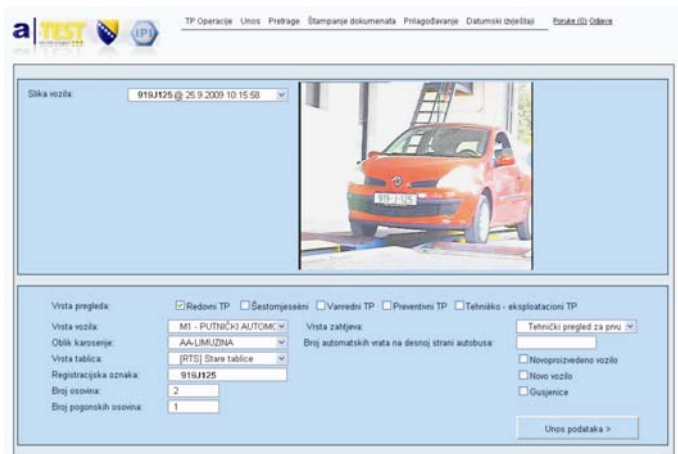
a TEST IPI

TP Operacije Unos Pretrage Štampanje dokumenata Prilagođavanje Datumski izvještaji Poruke (0) Odjava

Slika vozila: 919J125 @ 25.9.2009 10:15:58

919-J-125

Vrsta pregleda: Redovni TP Šestomjesečni Vanredni TP Preventivni TP Tehničko - eksploatacioni TP

Vrsta vozila: M1 - PUTNIČKI AUTOMO

Oblik karoserije: AA-LIMUZINA

Vrsta tablica: [RTS] Stare tablice

Registracijska oznaka: 919J125

Broj osovina: 2

Broj pogonskih osovina: 1

Vrsta zahtjeva: Tehnički pregled za prvu

Broj automatskih vrata na desnoj strani autobusa:

Novoproizvedeno vozilo

Novo vozilo

Gusjenice

Unos podataka >